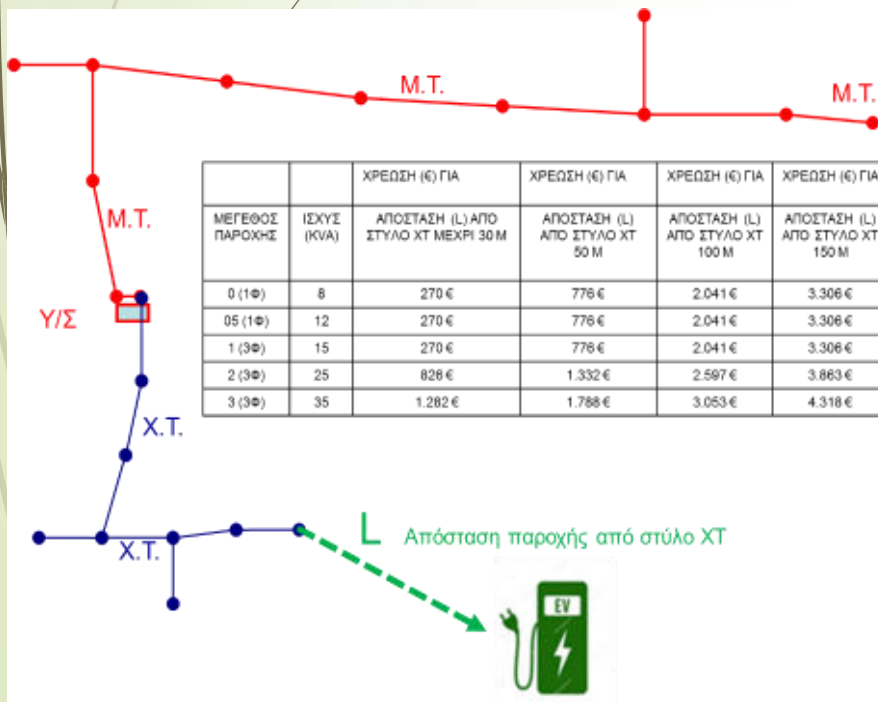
Μ.Τ.

Μ.Τ.

Μ.Τ.

Υ/Σ

| ΜΕΓΕΘΟΣ ΠΑΡΟΧΗΣ | ΙΣΧΥΣ (KVA) | ΧΡΕΩΣΗ (€) ΓΙΑ ΑΠΟΣΤΑΣΗ (L) ΑΠΟ ΣΤΥΛΟ ΧΤ ΜΕΧΡΙ 30 Μ | ΧΡΕΩΣΗ (€) ΓΙΑ ΑΠΟΣΤΑΣΗ (L) ΑΠΟ ΣΤΥΛΟ ΧΤ 50 Μ | ΧΡΕΩΣΗ (€) ΓΙΑ ΑΠΟΣΤΑΣΗ (L) ΑΠΟ ΣΤΥΛΟ ΧΤ 100 Μ | ΧΡΕΩΣΗ (€) ΓΙΑ ΑΠΟΣΤΑΣΗ (L) ΑΠΟ ΣΤΥΛΟ ΧΤ 150 Μ |
|---|---|---|---|---|---|
| 0 (1Φ) | 8 | 270 € | 776 € | 2.041 € | 3.306 € |
| 05 (1Φ) | 12 | 270 € | 776 € | 2.041 € | 3.306 € |
| 1 (3Φ) | 15 | 270 € | 776 € | 2.041 € | 3.306 € |
| 2 (3Φ) | 25 | 828 € | 1.332 € | 2.597 € | 3.863 € |
| 3 (3Φ) | 35 | 1.282 € | 1.788 € | 3.053 € | 4.318 € |

Χ.Τ.

Χ.Τ.

L Απόσταση παροχής από στύλο ΧΤ

EV